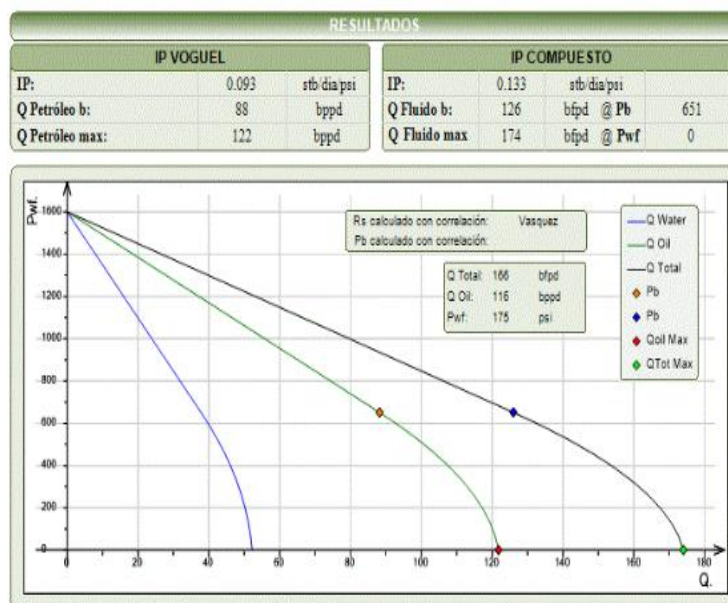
RESULTADOS

IP VOGUEL

| IP: | 0.093 | stb/dia/psi |
|---|---|---|
| Q Petróleo b: | 88 | bppd |
| Q Petróleo max: | 122 | bppd |

IP COMPUESTO

| IP: | 0.133 | stb/dia/psi | | |
|---|---|---|---|---|
| Q Fluido b: | 126 | bfpd | @ Pb | 651 |
| Q Fluido max | 174 | bfpd | @ Pwf | 0 |

Pwf.

Rs calculado con correlación: Vasquez
Pb calculado con correlación:

Q Total: 166 bfpd
Q Oil: 116 bppd
Pwf: 175 psi

Q Water
Q Oil
Q Total
Pb
Pb
Qoil Max
QTot Max

1600
1400
1200
1000
800
600
400
200
0

0 20 40 60 80 100 120 140 160 180

Q.